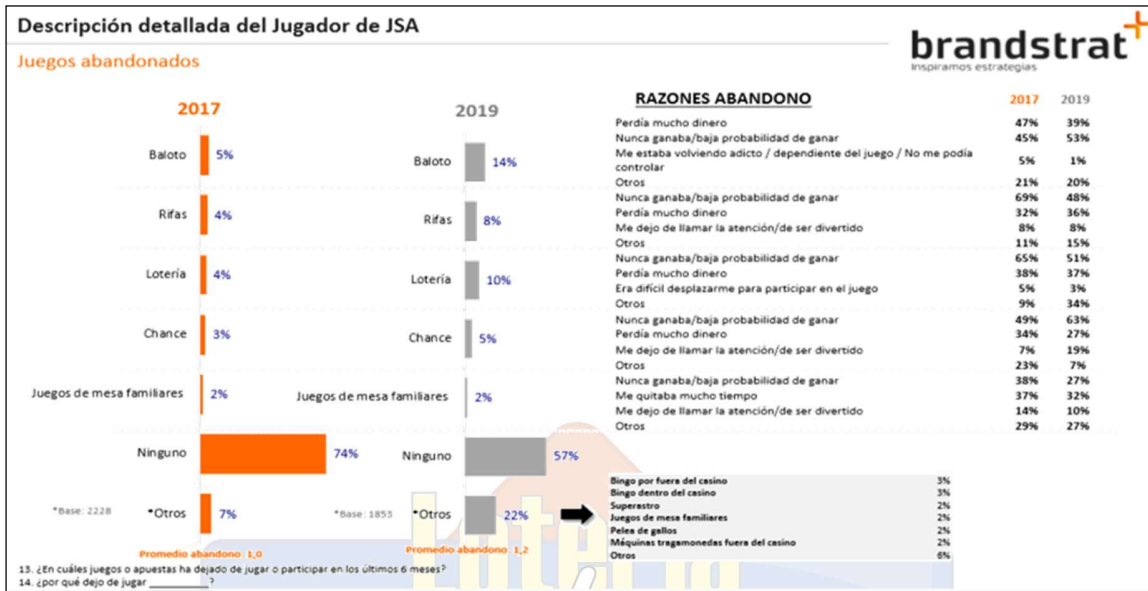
Descripción detallada del Jugador de JSA

Juegos abandonados

brandstrat
Inspiramos estrategias

2017

| | |
|---|---|
| Baloto | 5% |
| Rifas | 4% |
| Lotería | 4% |
| Chance | 3% |
| Juegos de mesa familiares | 2% |
| Ninguno | 74% |
| *Otros | 7% |

*Base: 2228

Promedio abandono: 1,0

2019

| | |
|---|---|
| Baloto | 14% |
| Rifas | 8% |
| Lotería | 10% |
| Chance | 5% |
| Juegos de mesa familiares | 2% |
| Ninguno | 57% |
| *Otros | 22% |

*Base: 1855

Promedio abandono: 1,2

| RAZONES ABANDONO | 2017 | 2019 |
|---|---|---|
| Perdía mucho dinero | 47% | 39% |
| Nunca ganaba/baja probabilidad de ganar | 45% | 53% |
| Me estaba volviendo adicto / dependiente del juego / No me podía controlar | 5% | 1% |
| Otros | 21% | 20% |
| Nunca ganaba/baja probabilidad de ganar | 69% | 48% |
| Perdía mucho dinero | 32% | 36% |
| Me dejo de llamar la atención/de ser divertido | 8% | 8% |
| Otros | 11% | 15% |
| Nunca ganaba/baja probabilidad de ganar | 65% | 51% |
| Perdía mucho dinero | 38% | 37% |
| Era difícil desplazarme para participar en el juego | 5% | 3% |
| Otros | 9% | 34% |
| Nunca ganaba/baja probabilidad de ganar | 49% | 63% |
| Perdía mucho dinero | 34% | 27% |
| Me dejo de llamar la atención/de ser divertido | 7% | 19% |
| Otros | 23% | 7% |
| Nunca ganaba/baja probabilidad de ganar | 38% | 27% |
| Me quitaba mucho tiempo | 37% | 32% |
| Me dejo de llamar la atención/de ser divertido | 14% | 10% |
| Otros | 29% | 27% |

| | |
|---|---|
| Bingo por fuera del casino | 3% |
| Bingo dentro del casino | 3% |
| Superastro | 2% |
| Juegos de mesa familiares | 2% |
| Pelea de gallos | 2% |
| Máquinas tragamonedas fuera del casino | 2% |
| Otros | 6% |

13. ¿En cuáles juegos o apuestas ha dejado de jugar o participar en los últimos 6 meses?
14. ¿por qué dejo de jugar __________?